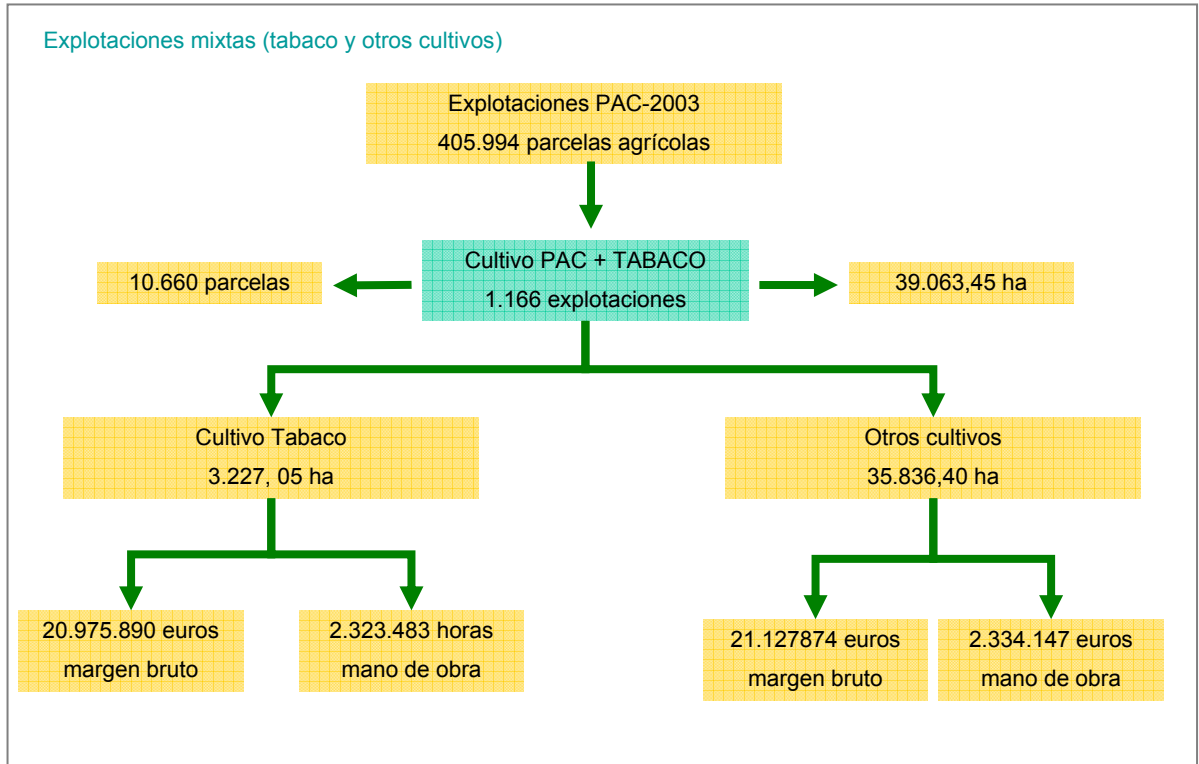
Explotaciones mixtas (tabaco y otros cultivos)

Explotaciones PAC-2003
405.994 parcelas agrícolas

10.660 parcelas

Cultivo PAC + TABACO
1.166 explotaciones

39.063,45 ha

Cultivo Tabaco
3.227, 05 ha

Otros cultivos
35.836,40 ha

20.975.890 euros
margen bruto

2.323.483 horas
mano de obra

21.127874 euros
margen bruto

2.334.147 euros
mano de obra